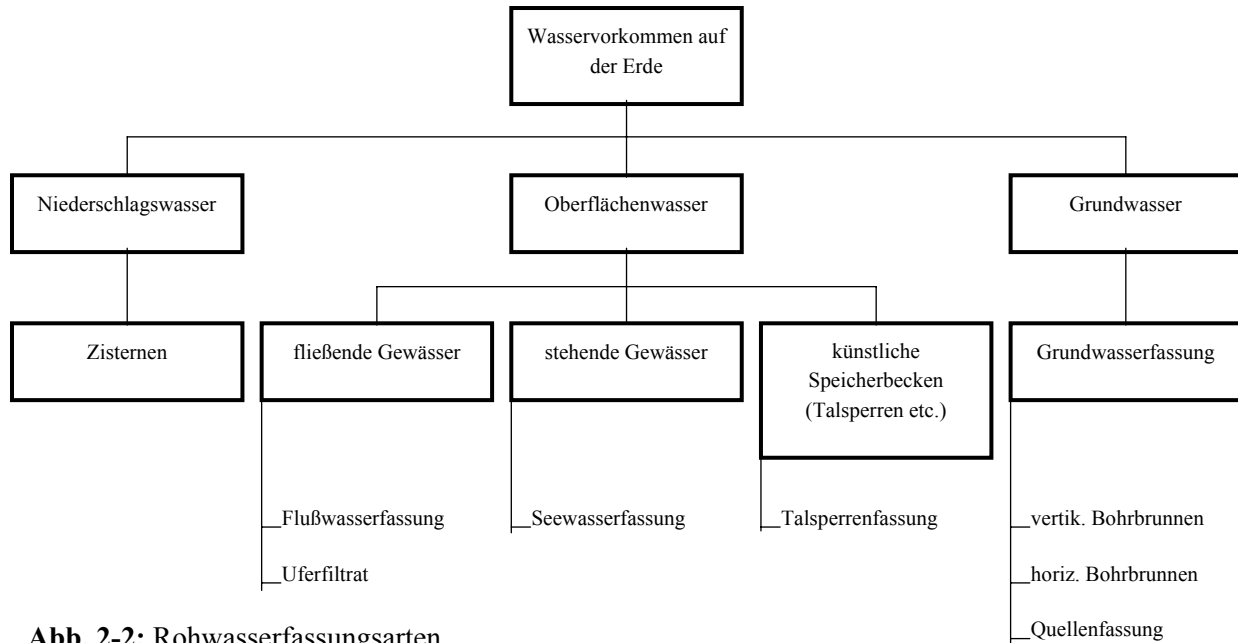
Wasservorkommen auf der Erde

Niederschlagswasser

Oberflächenwasser

Grundwasser

Zisternen

fließende Gewässer

stehende Gewässer

künstliche Speicherbecken (Talsperren etc.)

Grundwasserfassung

Flußwasserfassung

Uferfiltrat

Seewasserfassung

Talsperrenfassung

vertik. Bohrbrunnen

horiz. Bohrbrunnen

Quellenfassung

**Abb. 2-2:** Rohwasserfassungsarten